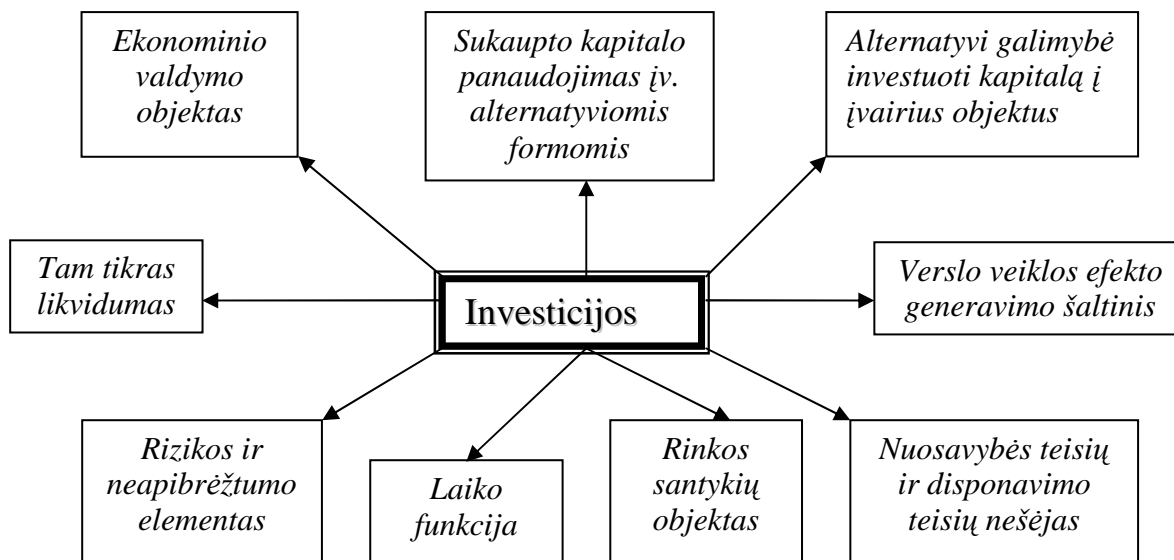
Ekonominio valdymo objektas

Sukaupto kapitalo panaudojimas įv. alternatyviomis formomis

Alternatyvi galimybė investuoti kapitalą į įvairius objektus

Tam tikras likvidumas

Investicijos

Verslo veiklos efekto generavimo šaltinis

Rizikos ir neapibrėžtumo elementas

Laiko funkcija

Rinkos santykių objektas

Nuosavybės teisių ir disponavimo teisių nešėjas